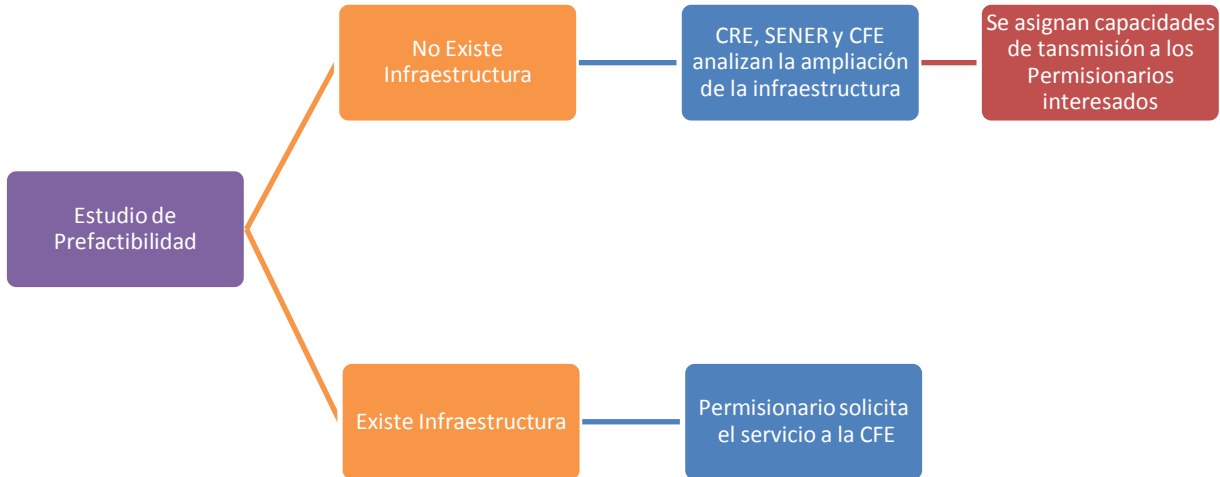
Estudio de Prefactibilidad

No Existe Infraestructura

CRE, SENER y CFE analizan la ampliación de la infraestructura

Se asignan capacidades de tansmisión a los Permisionarios interesados

Existe Infraestructura

Permisionario solicita el servicio a la CFE